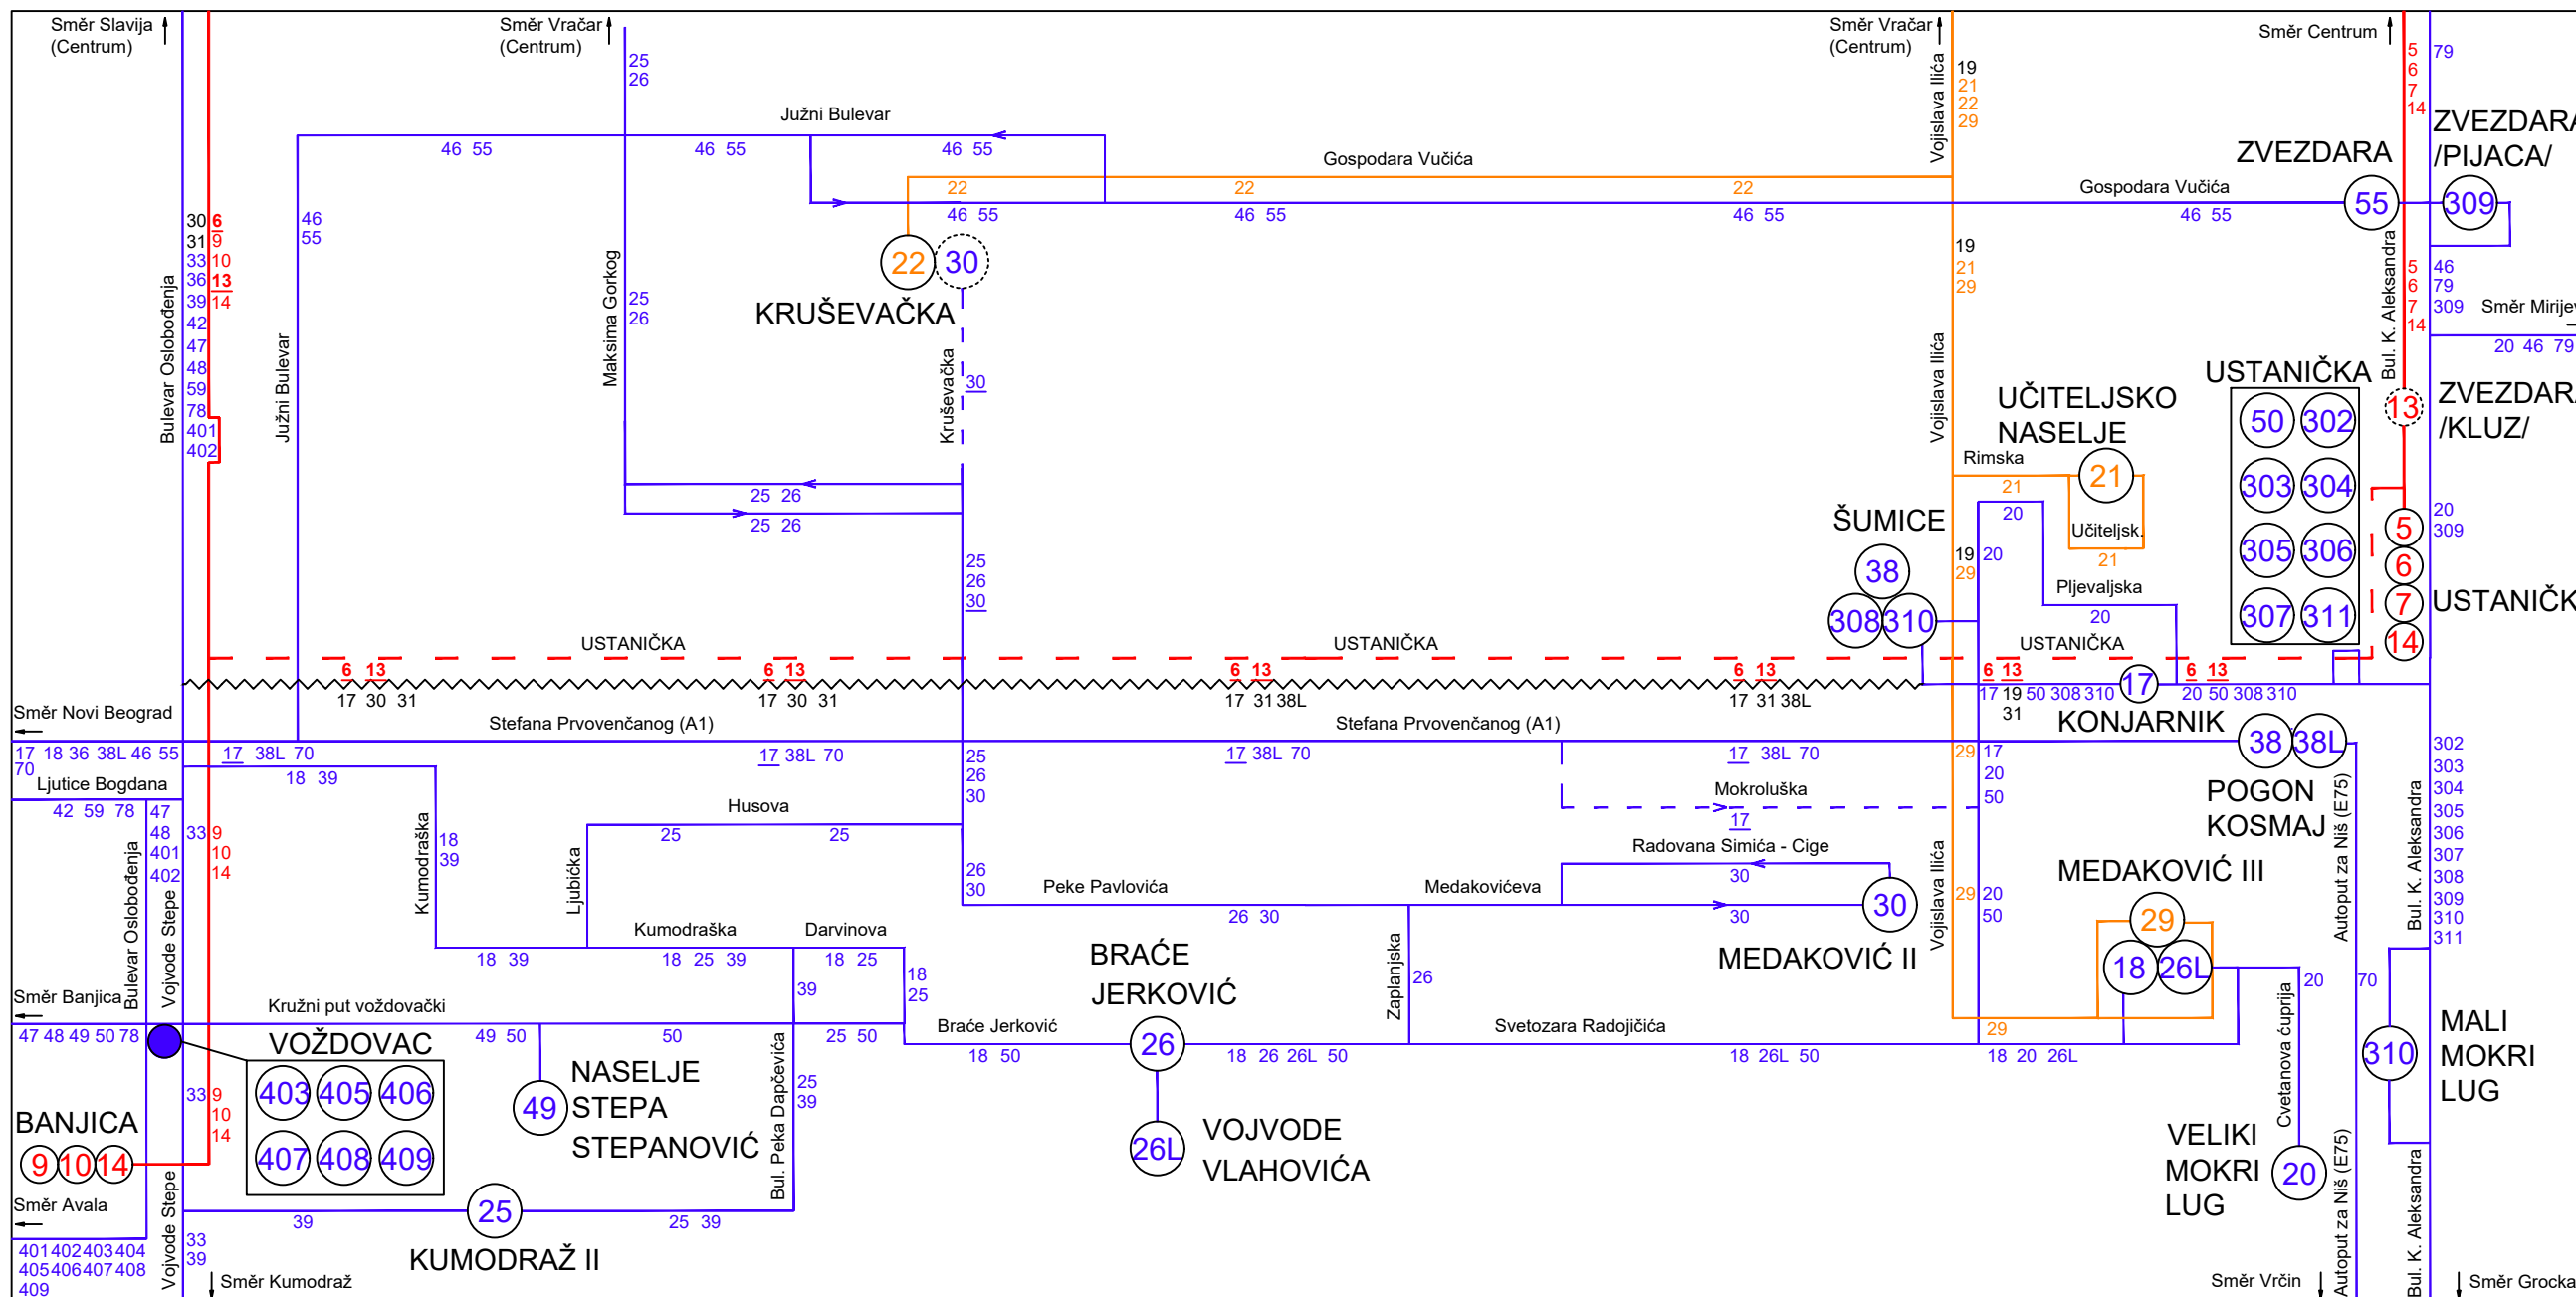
Směr Slavija (Centrum)
Směr Vračar (Centrum)
Směr Vračar (Centrum)
Směr Centrum

25 26
Južni Bulevar
46 55 46 55 46 55
Gospodara Vučića
19 21 22 29
5 6 7 14
79
ZVEZDARA /PIJACA/
ZVEZDARA
Gospodara Vučića
55
309
22 22 22
46 55 46 55 46 55 46 55
30 31 33 36 39 42 47 48 59 78 401 402
6 9 10 13 14
46 55
22 30
KRUŠEVAČKA
Maksima Gorkog
25 26
Bulevar Oslobođenja
Južni Bulevar
Kruševačka
30
19 21 29
Vojislava Ilića
Bul. K. Aleksandra
5 6 7 14
46 79 309 Směr Mirije
20 46 79
USTANIČKA
50 302 303 304 305 306 307 311
13
ZVEZDAR /KLUZ/
UČITELJSKO NASELJE
Rimska
21
21
20
Učiteljsk.
21
Pljevaljska
20
ŠUMICE
38 308 310
19 29 20
20 309
5 6 7 14
USTANIČK
25 26
25 26
25 26 30
USTANIČKA USTANIČKA USTANIČKA
6 13 6 13 6 13 6 13 6 13 6 13
17 30 31 17 30 31 17 31 38L 17 31 38L
17 19 50 308 310 17 20 50 308 310
31
KONJARNIK
Směr Novi Beograd
Stefana Prvovenčanog (A1) Stefana Prvovenčanog (A1)
17 18 36 38L 46 55 70
17 38L 70 17 38L 70 17 38L 70 17 38L 70
Ljutice Bogdana
18 39
42 59 78
47 48 401 402
33 9 10 14
25 26 30
29 17 20 50
38 38L
POGON KOSMAJ
Husova
Mokroluška
17
Kumodraška
18 39
Ljubićka
25 25
Radovana Simića - Cige
30
Peke Pavlovića
26 30
Medakovićeva
26 30
30 30
MEDAKOVIĆ III
Autoput za Niš (E75)
302 303 304 305 306 307 308 309 310 311
Bul. K. Aleksandra
Bulevar Oslobođenja
Vojvode Stepe
Kumodraška Darvinova
18 39 18 25 39 18 25
18 25
39
BRAĆE JERKOVIĆ
Zaplanjska
26
MEDAKOVIĆ II
29 20 50
29
18 26L
Cvetanova ćuprija
20
70
Směr Banjica
Kružni put voždovački
47 48 49 50 78
VOŽDOVAC
49 50 50 25 50
Braće Jerković
18 50
26
18 26 26L 50
Svetozara Radojičića
18 26L 50
29
18 20 26L
MALI MOKRI LUG
310
403 405 406 407 408 409
49
NASELJE STEPA STEPANOVIĆ
Bul. Peka Dapčevića
25 39
26L
VOJVODE VLAHOVIĆA
VELIKI MOKRI LUG
20
BANJICA
9 10 14
33 9 10 14
Směr Avala
39
25
25 39
KUMODRAŽ II
401 402 403 404 405 406 407 408 409
Vojvode Stepe
33 39
Směr Kumodraž
Směr Vrčin
Autoput za Niš (E75)
Bul. K. Aleksandra
Směr Grocka